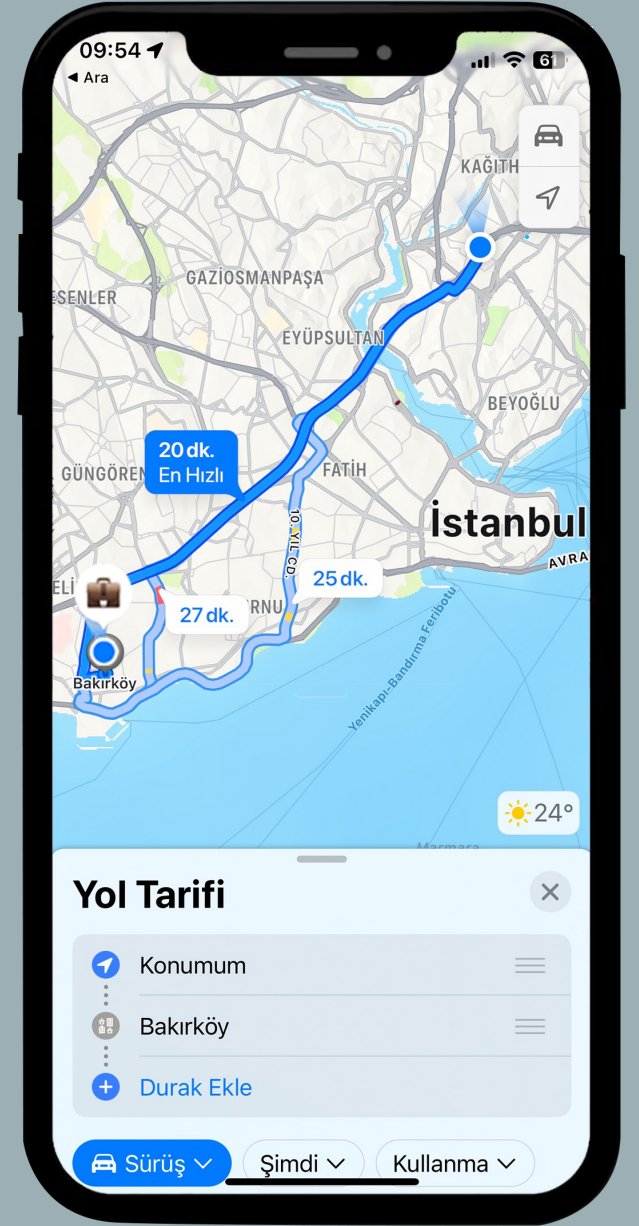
09:54
◀ Ara
61

KAĞITH
GAZIOSMANPAŞA
ESENLER
EYÜPSULTAN
BEYOĞLU
20 dk.
En Hızlı
GÜNGÖREN
FATİH
10. YIL CD.
İstanbul
AVRA
25 dk.
ELİ
27 dk.
RNU
Bakırköy
Yenikapı-Bandırma Feribotu
24°
Marmara

Yol Tarifi
Konumum
Bakırköy
Durak Ekle
Sürüş
Şimdi
Kullanma